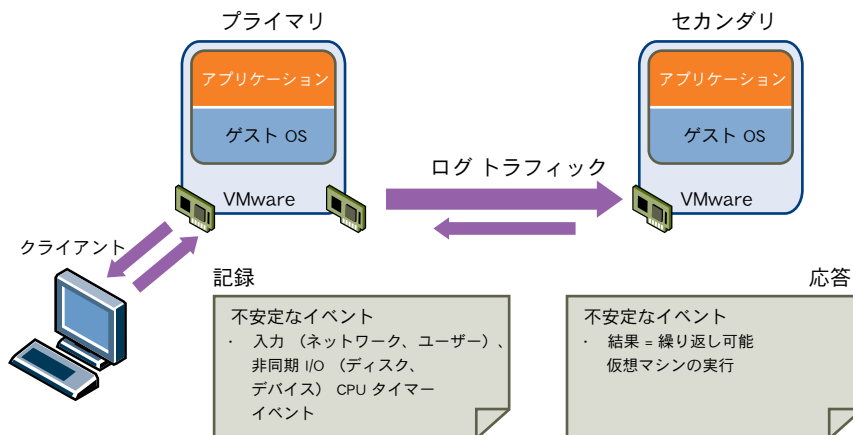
プライマリ

アプリケーション

ゲスト OS

VMware

セカンダリ

アプリケーション

ゲスト OS

VMware

ログ トラフィック

クライアント

記録

不安定なイベント
・ 入力 （ネットワーク、ユーザー）、非同期 I/O （ディスク、デバイス） CPU タイマー イベント

応答

不安定なイベント
・ 結果 = 繰り返し可能仮想マシンの実行